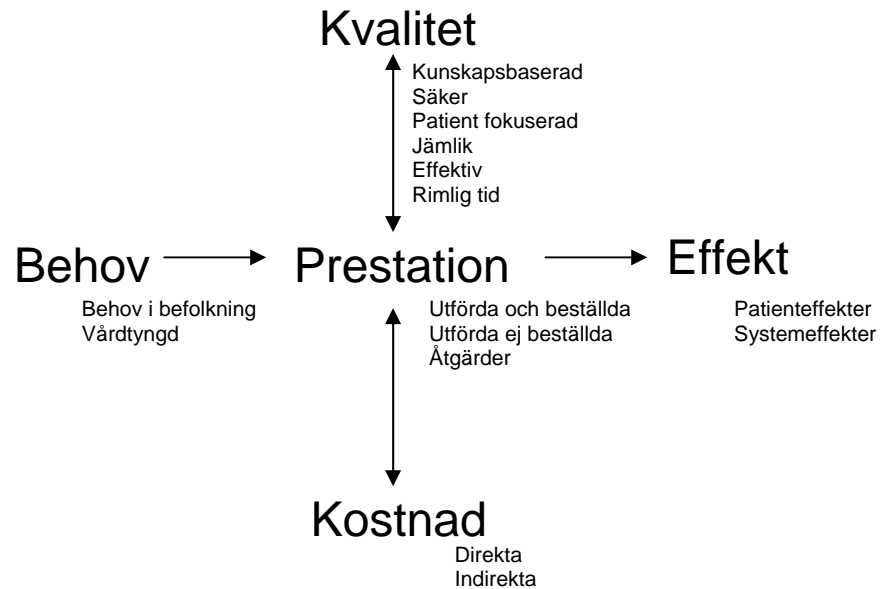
Kvalitet

Kunskapsbaserad
Säker
Patient fokuserad
Jämlik
Effektiv
Rimlig tid

Behov

Behov i befolkning
Vårdtyngd

Prestation

Utförda och beställda
Utförda ej beställda
Åtgärder

Effekt

Patienteffekter
Systemeffekter

Kostnad

Direkta
Indirekta